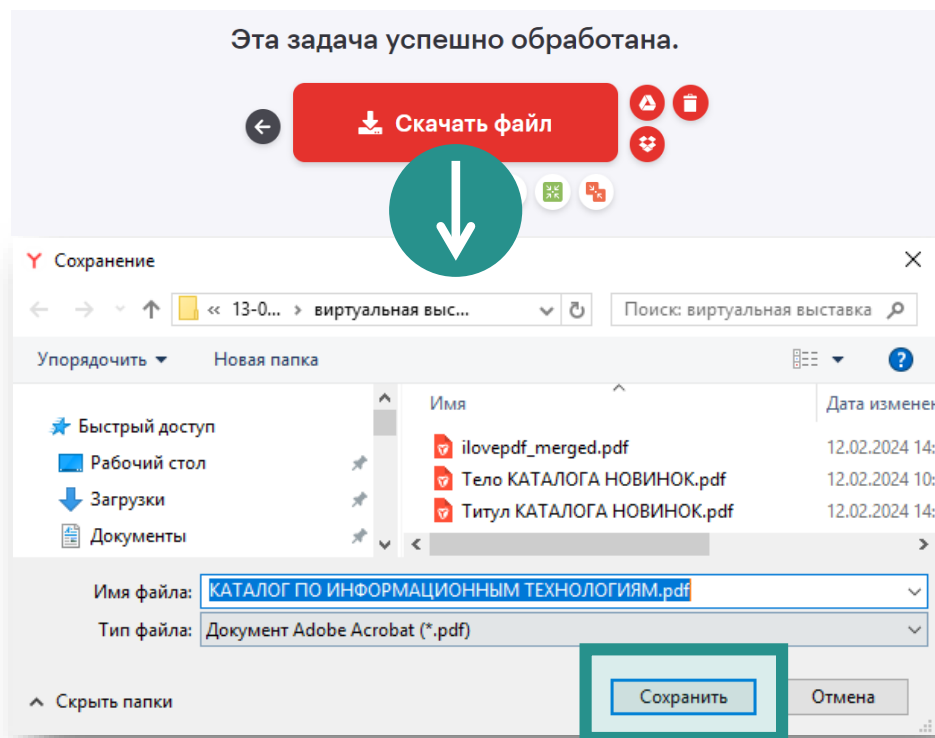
Эта задача успешно обработана.

Скачать файл

Сохранение

« 13-0... › виртуальная выс...

Поиск: виртуальная выставка

Упорядочить ▾ Новая папка

Быстрый доступ
Рабочий стол
Загрузки
Документы

| Имя | Дата изменен |
|---|---|
| ilovepdf_merged.pdf | 12.02.2024 14: |
| Тело КАТАЛОГА НОВИНОК.pdf | 12.02.2024 10: |
| Титул КАТАЛОГА НОВИНОК.pdf | 12.02.2024 14: |

Имя файла: КАТАЛОГ ПО ИНФОРМАЦИОННЫМ ТЕХНОЛОГИЯМ.pdf

Тип файла: Документ Adobe Acrobat (*.pdf)

Скрыть папки

Сохранить

Отмена